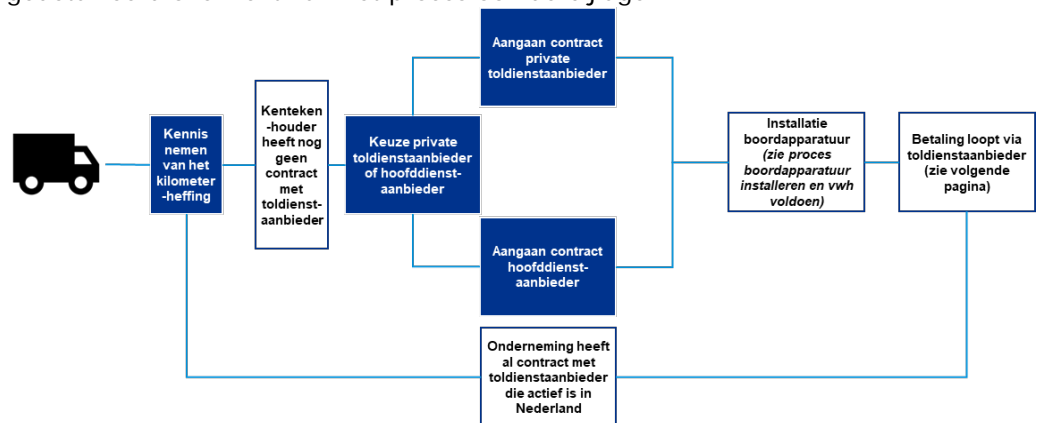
Kennis nemen van het kilometer -heffing

Kenteken -houder heeft nog geen contract met toldienst-aanbieder

Keuze private toldienstaanbieder of hoofddienst-aanbieder

Aangaan contract private toldienstaanbieder

Aangaan contract hoofddienst-aanbieder

Installatie boordapparatuur *(zie proces boordapparatuur installeren en vwh voldoen)*

Betaling loopt via toldienstaanbieder (zie volgende pagina)

Onderneming heeft al contract met toldienstaanbieder die actief is in Nederland